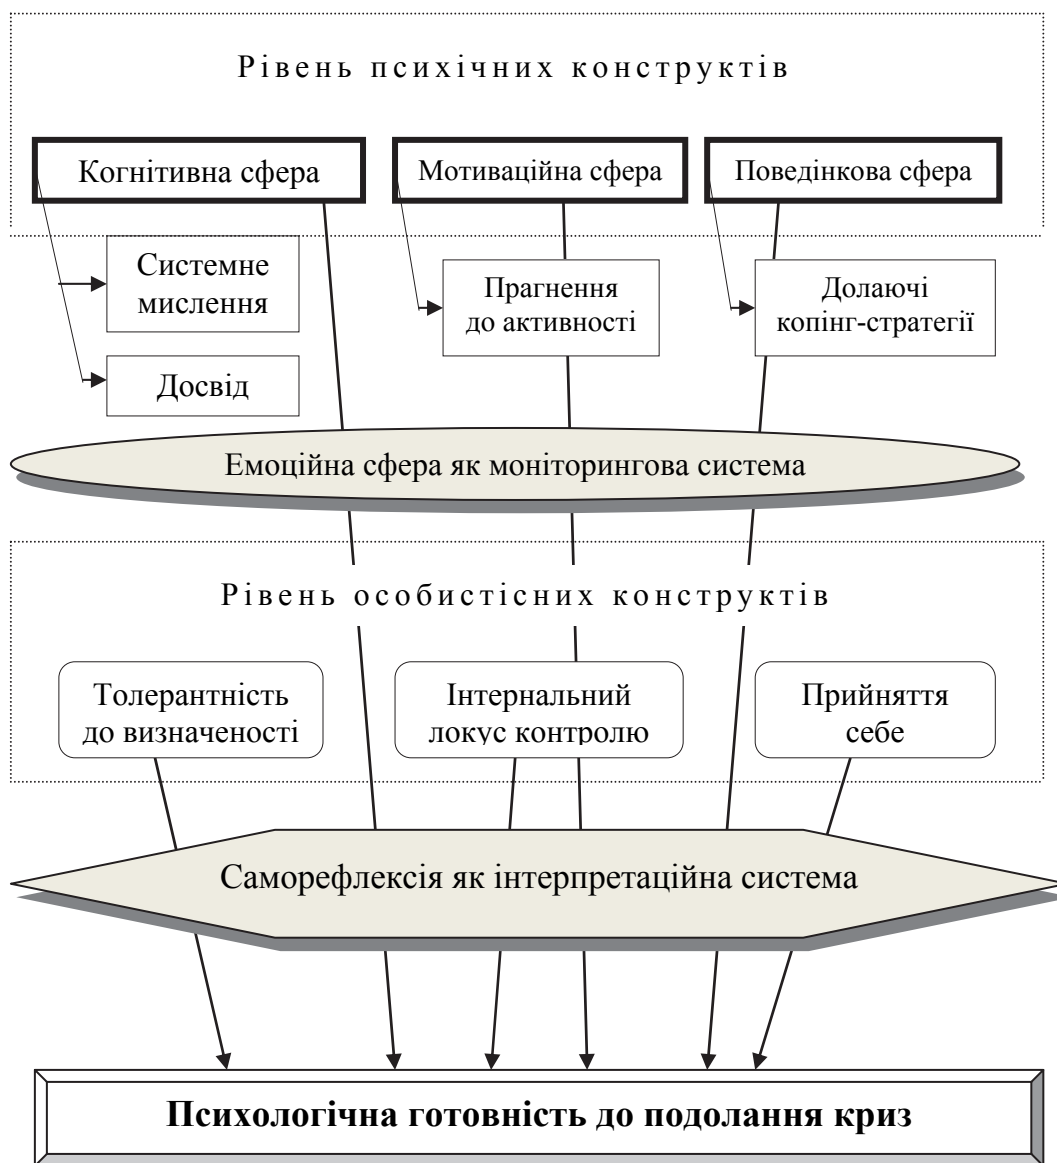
Рівень психічних конструктів

Когнітивна сфера

Мотиваційна сфера

Поведінкова сфера

Системне мислення

Досвід

Прагнення до активності

Долаючі копінг-стратегії

Емоційна сфера як моніторингова система

Рівень особистісних конструктів

Толерантність до визначеності

Інтернальний локус контролю

Прийняття себе

Саморефлексія як інтерпретаційна система

Психологічна готовність до подолання криз